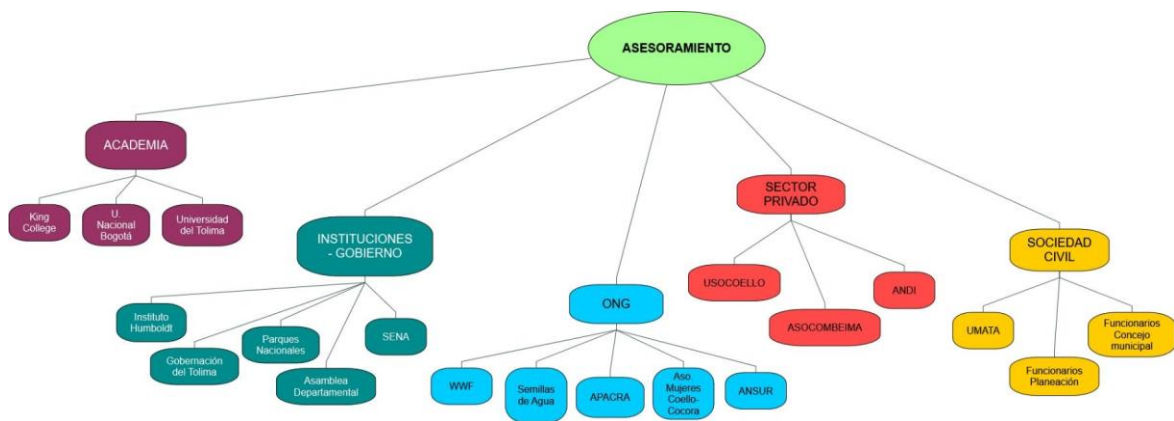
ASESORAMIENTO

ACADEMIA

King College

U. Nacional Bogotá

Universidad del Tolima

INSTITUCIONES - GOBIERNO

Instituto Humboldt

Gobernación del Tolima

Parques Nacionales

Asamblea Departamental

SENA

ONG

WWF

Semillas de Agua

APACRA

Aso. Mujeres Coello-Cocora

ANSUR

SECTOR PRIVADO

USOCOELLO

ASOCOMBEIMA

ANDI

SOCIEDAD CIVIL

UMATA

Funcionarios Planeación

Funcionarios Concejo municipal